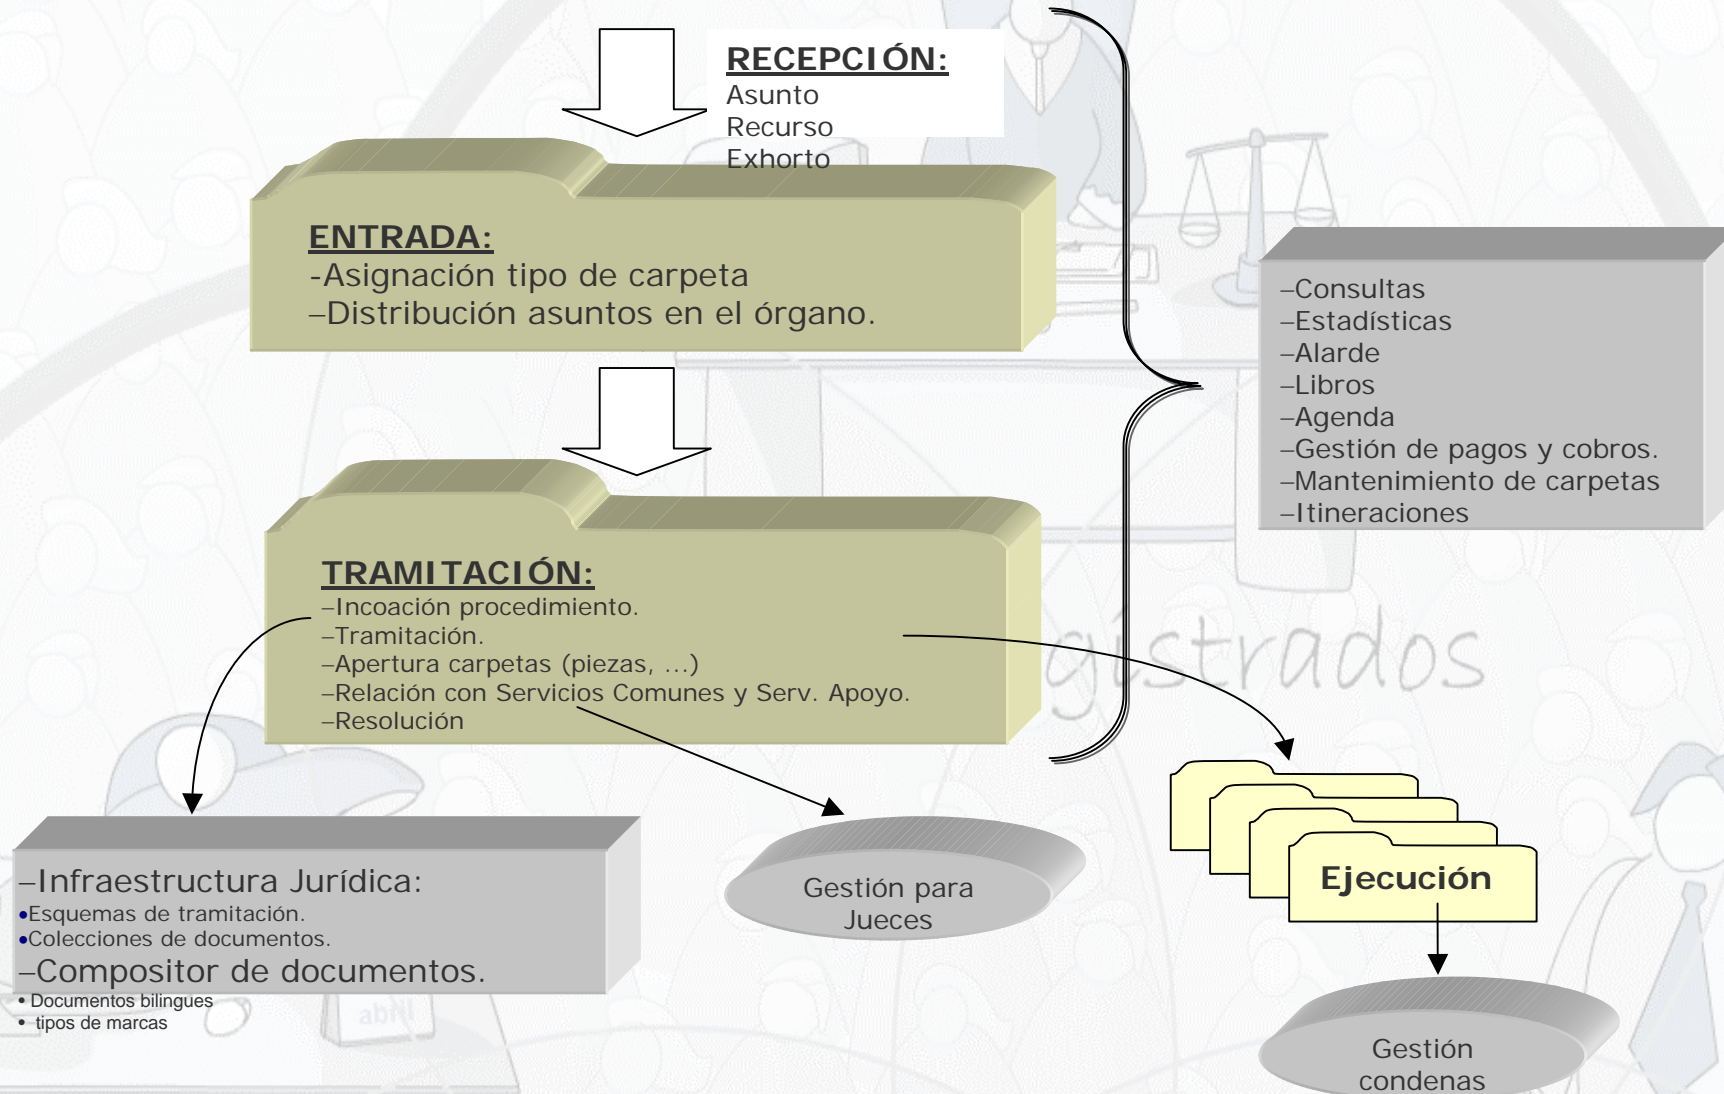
RECEPCIÓN:
Asunto
Recurso
Exhorto

ENTRADA:
-Asignación tipo de carpeta
–Distribución asuntos en el órgano.

TRAMITACIÓN:
–Incoación procedimiento.
–Tramitación.
–Apertura carpetas (piezas, ...)
–Relación con Servicios Comunes y Serv. Apoyo.
–Resolución

–Consultas
–Estadísticas
–Alarde
–Libros
–Agenda
–Gestión de pagos y cobros.
–Mantenimiento de carpetas
–Itineraciones

gistrados

–Infraestructura Jurídica:
•Esquemas de tramitación.
•Colecciones de documentos.
–Compositor de documentos.
• Documentos bilingues
• tipos de marcas

Gestión para Jueces

Ejecución

Gestión condenas

abril